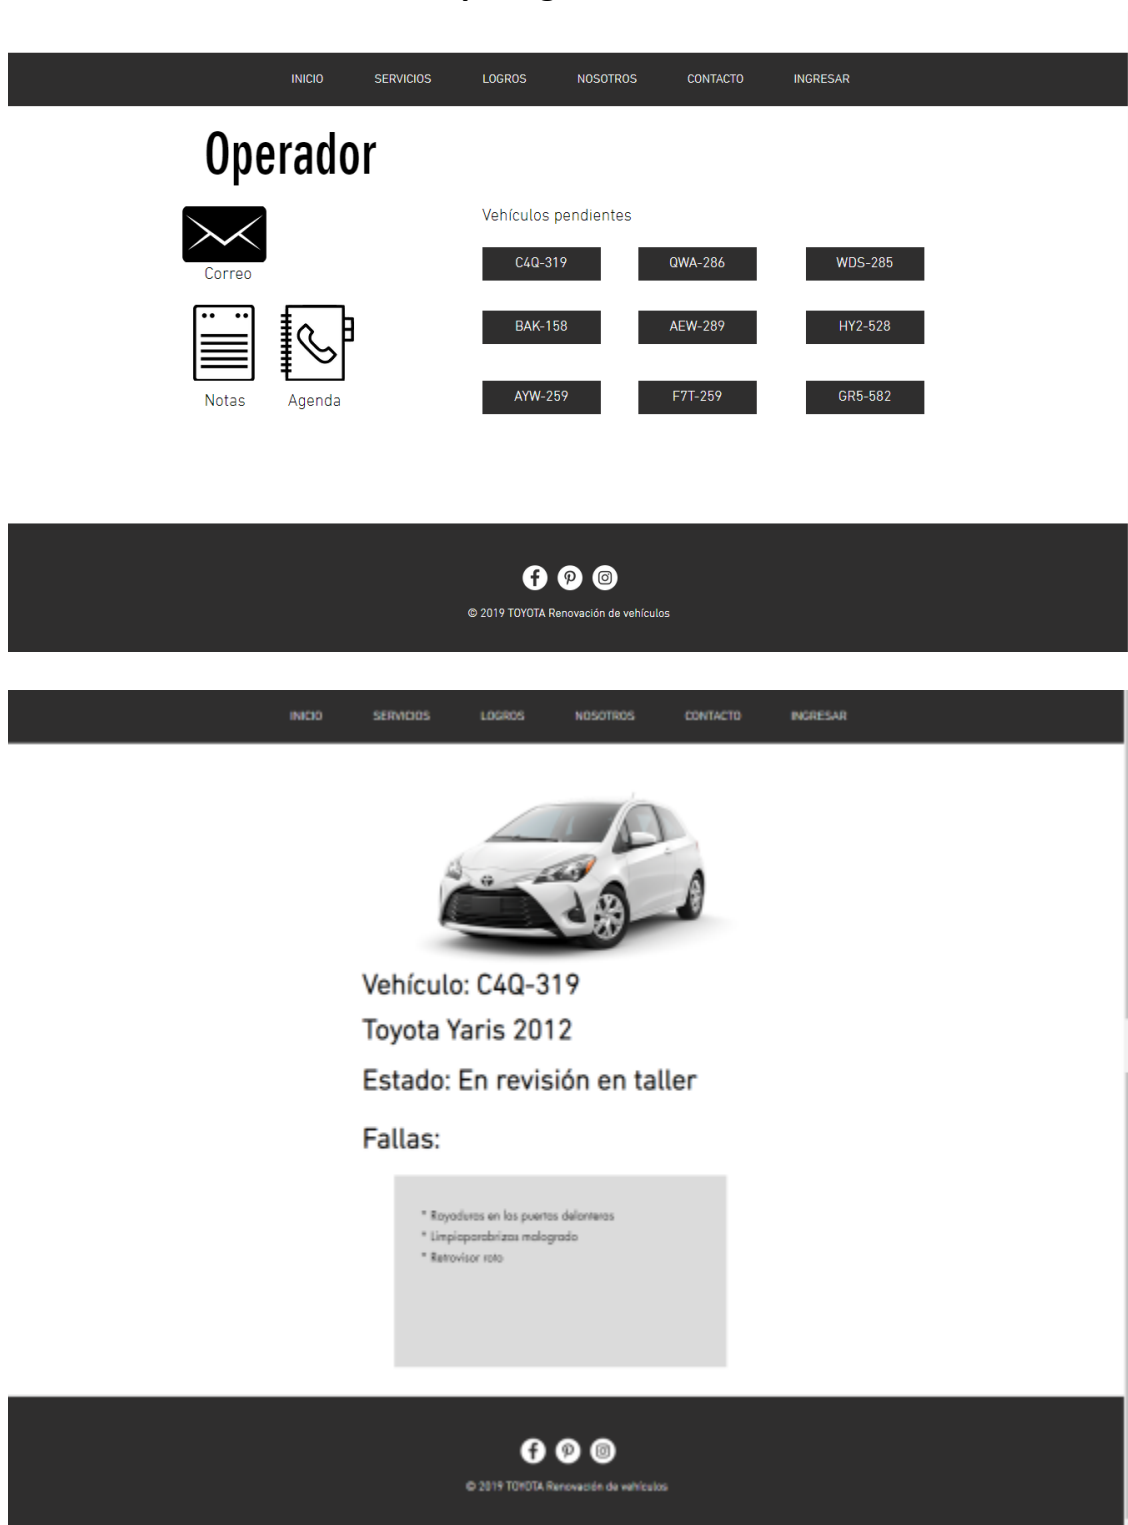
INICIO SERVICIOS LOGROS NOSOTROS CONTACTO INGRESAR

Operador

Correo

Notas Agenda

Vehículos pendientes

| C4Q-319 | QWA-286 | WDS-285 |
|---|---|---|
| BAK-158 | AEW-289 | HY2-528 |
| AYW-259 | F7T-259 | GR5-582 |

© 2019 TOYOTA Renovación de vehículos

INICIO SERVICIOS LOGROS NOSOTROS CONTACTO INGRESAR

Vehículo: C4Q-319

Toyota Yaris 2012

Estado: En revisión en taller

Fallas:

* Rayaduras en las puertas delanteras
* Limpiaparabrizas malogrado
* Retrovisor roto

© 2019 TOYOTA Renovación de vehículos